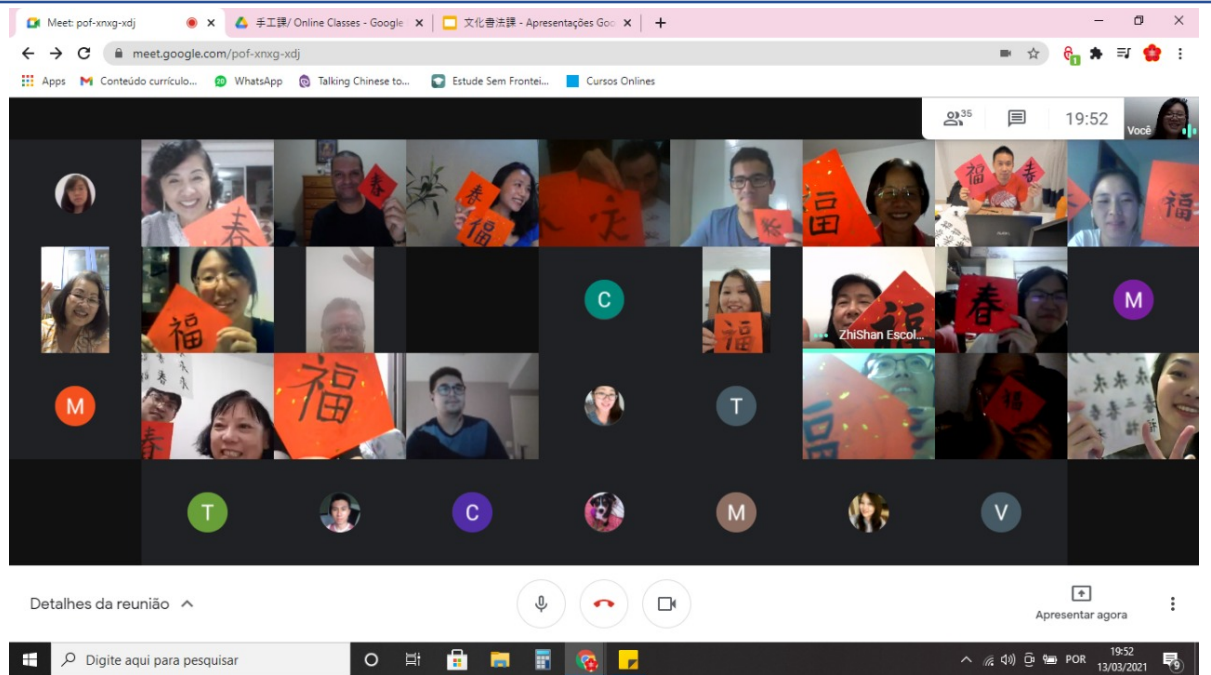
Meet: pof-xnxg-xdj
手工課/ Online Classes - Google
文化書法課 - Apresentações Goo
meet.google.com/pof-xnxg-xdj
Apps
Conteúdo currículo...
WhatsApp
Talking Chinese to...
Estude Sem Frontei...
Cursos Onlines
35
19:52
Você
春
春
福
春
福
福
福
福
C
福
ZhiShan Escol...
福
春
M
M
福
春
T
T
C
M
V
Detalhes da reunião
Apresentar agora
Digite aqui para pesquisar
POR
19:52
13/03/2021